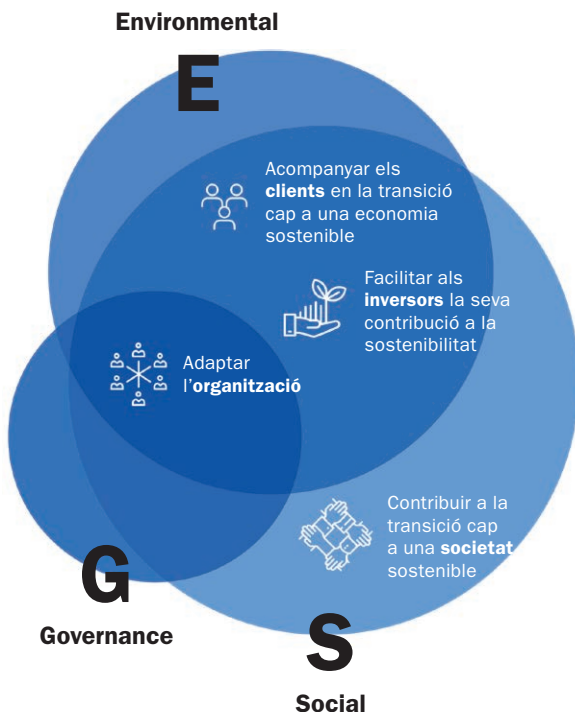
Environmental

E

Acompanyar els **clients** en la transició cap a una economia sostenible

Facilitar als **inversors** la seva contribució a la sostenibilitat

Adaptar l'**organització**

Contribuir a la transició cap a una **societat** sostenible

G

Governance

S

Social